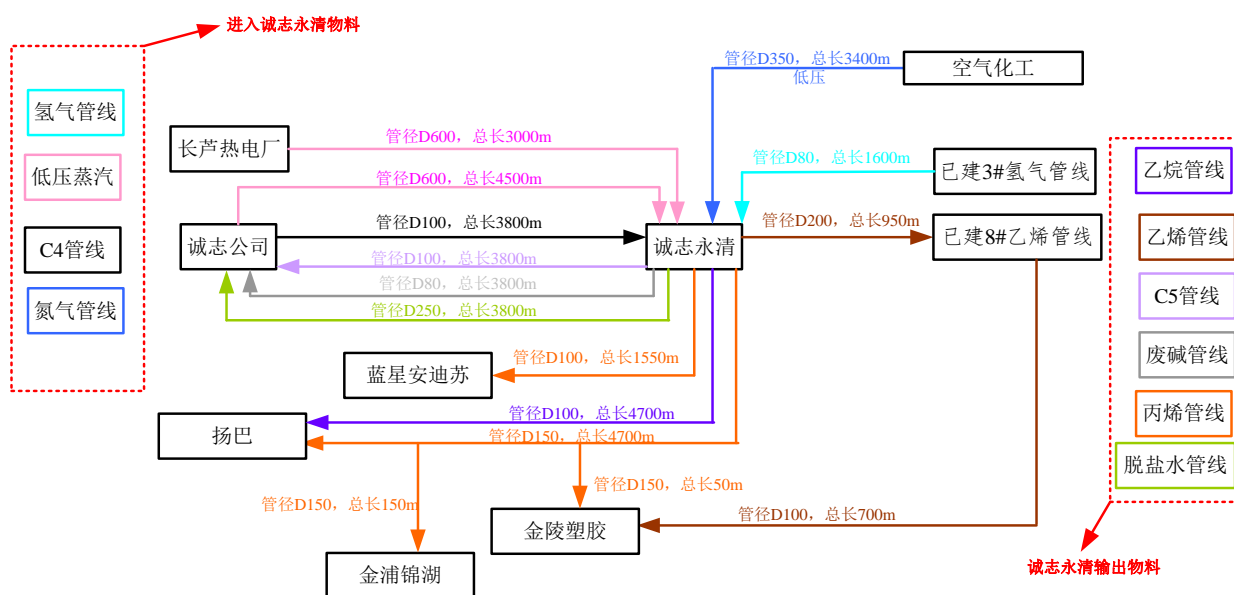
进入诚志永清物料

氢气管线

低压蒸汽

C4管线

氮气管线

长芦热电厂

管径D600，总长3000m

管径D600，总长4500m

管径D100，总长3800m

诚志公司

管径D100，总长3800m

管径D80，总长3800m

管径D250，总长3800m

诚志永清

管径D350，总长3400m
低压

空气化工

管径D80，总长1600m

已建3#氢气管线

管径D200，总长950m

已建8#乙烯管线

蓝星安迪苏

管径D100，总长1550m

扬巴

管径D100，总长4700m

管径D150，总长4700m

管径D150，总长50m

管径D150，总长150m

金陵塑胶

管径D100，总长700m

金浦锦湖

乙烷管线

乙烯管线

C5管线

废碱管线

丙烯管线

脱盐水管线

诚志永清输出物料